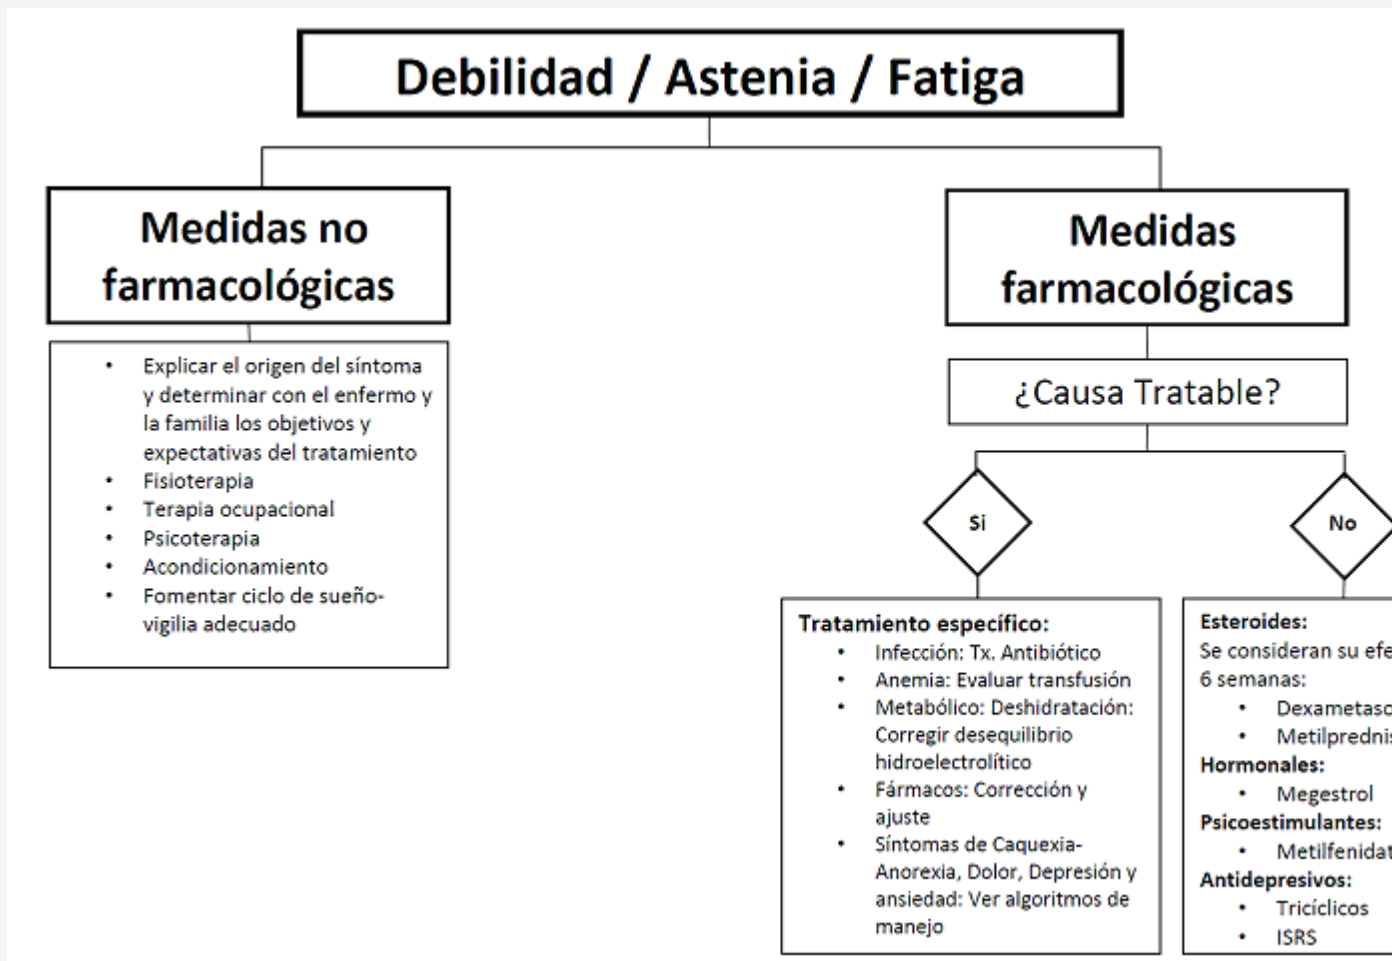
Debilidad / Astenia / Fatiga

Medidas no farmacológicas

- Explicar el origen del síntoma y determinar con el enfermo y la familia los objetivos y expectativas del tratamiento
- Fisioterapia
- Terapia ocupacional
- Psicoterapia
- Acondicionamiento
- Fomentar ciclo de sueño-vigilia adecuado

Medidas farmacológicas

¿Causa Tratable?

Si

No

Tratamiento específico:
- Infección: Tx. Antibiótico
- Anemia: Evaluar transfusión
- Metabólico: Deshidratación: Corregir desequilibrio hidroelectrolítico
- Fármacos: Corrección y ajuste
- Síntomas de Caquexia-Anorexia, Dolor, Depresión y ansiedad: Ver algoritmos de manejo

Esteroides:
Se consideran su efe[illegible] 6 semanas:
- Dexametaso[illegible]
- Metilpredni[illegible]
Hormonales:
- Megestrol
Psicoestimulantes:
- Metilfenidat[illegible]
Antidepresivos:
- Tricíclicos
- ISRS